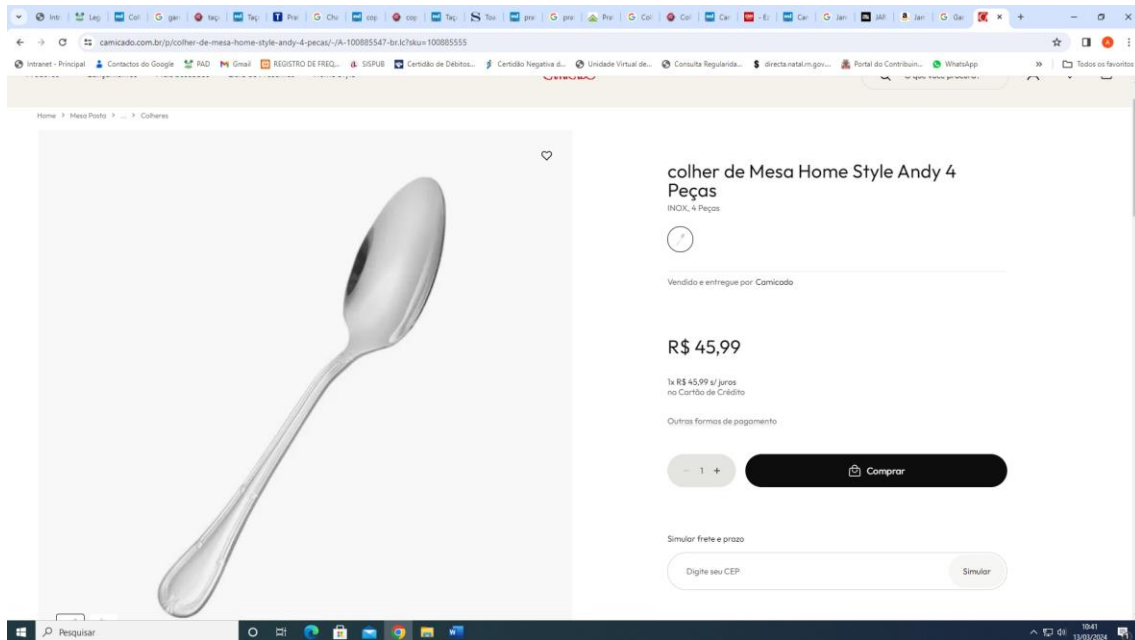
Intr | Leg | Col | gar | taç | Taç | Pra | Chi | cop | cop | Taç | Tox | pre | pro | Pra | Col | Col | Car | E | Car | Jan | JAR | Jan | Gar | ×

camicado.com.br/p/colher-de-mesa-home-style-andy-4-pecas/-/A-100885547-br.lc?sku=100885555

Intranet - Principal | Contactos do Google | PAD | Gmail | REGISTRO DE FREQ... | SISPUB | Certidão de Débitos... | Certidão Negativa d... | Unidade Virtual de... | Consulta Regularida... | directa.natal.rn.gov... | Portal do Contribuin... | WhatsApp | Todos os favoritos

Home > Mesa Posta > ... > Colheres

colher de Mesa Home Style Andy 4 Peças

INOX, 4 Peças

Vendido e entregue por Camicado

R$ 45,99

1x R$ 45,99 s/ juros
no Cartão de Crédito

Outras formas de pagamento

− 1 +

Comprar

Simular frete e prazo

Digite seu CEP

Simular

Pesquisar

10:41
13/03/2024